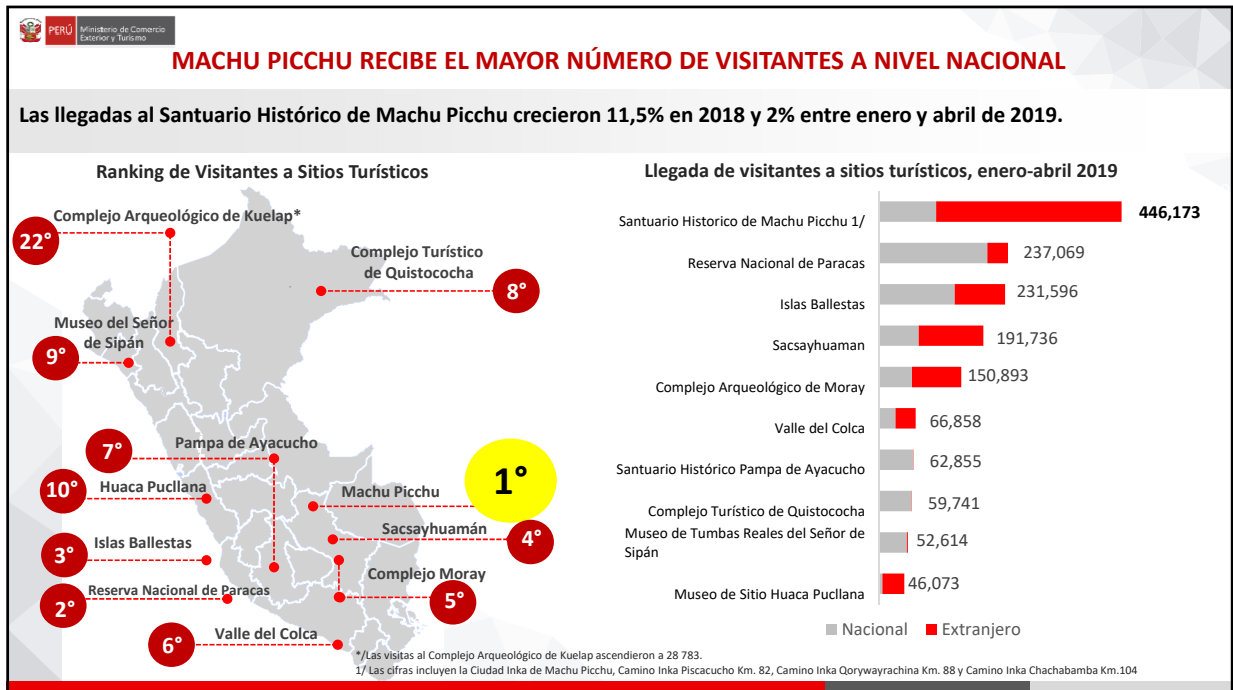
PERÚ Ministerio de Comercio Exterior y Turismo

MACHU PICCHU RECIBE EL MAYOR NÚMERO DE VISITANTES A NIVEL NACIONAL

Las llegadas al Santuario Histórico de Machu Picchu crecieron 11,5% en 2018 y 2% entre enero y abril de 2019.

Ranking de Visitantes a Sitios Turísticos

22° Complejo Arqueológico de Kuelap*

8° Complejo Turístico de Quistococha

9° Museo del Señor de Sipán

7° Pampa de Ayacucho

10° Huaca Pucllana

1° Machu Picchu

4° Sacsayhuamán

3° Islas Ballestas

5° Complejo Moray

2° Reserva Nacional de Paracas

6° Valle del Colca

Llegada de visitantes a sitios turísticos, enero-abril 2019

| Sitio | Visitantes |
|---|---|
| Santuario Historico de Machu Picchu 1/ | 446,173 |
| Reserva Nacional de Paracas | 237,069 |
| Islas Ballestas | 231,596 |
| Sacsayhuaman | 191,736 |
| Complejo Arqueológico de Moray | 150,893 |
| Valle del Colca | 66,858 |
| Santuario Histórico Pampa de Ayacucho | 62,855 |
| Complejo Turístico de Quistococha | 59,741 |
| Museo de Tumbas Reales del Señor de Sipán | 52,614 |
| Museo de Sitio Huaca Pucllana | 46,073 |

Nacional Extranjero

*/Las visitas al Complejo Arqueológico de Kuelap ascendieron a 28 783.
1/ Las cifras incluyen la Ciudad Inka de Machu Picchu, Camino Inka Piscacucho Km. 82, Camino Inka Qorywayrachina Km. 88 y Camino Inka Chachabamba Km.104